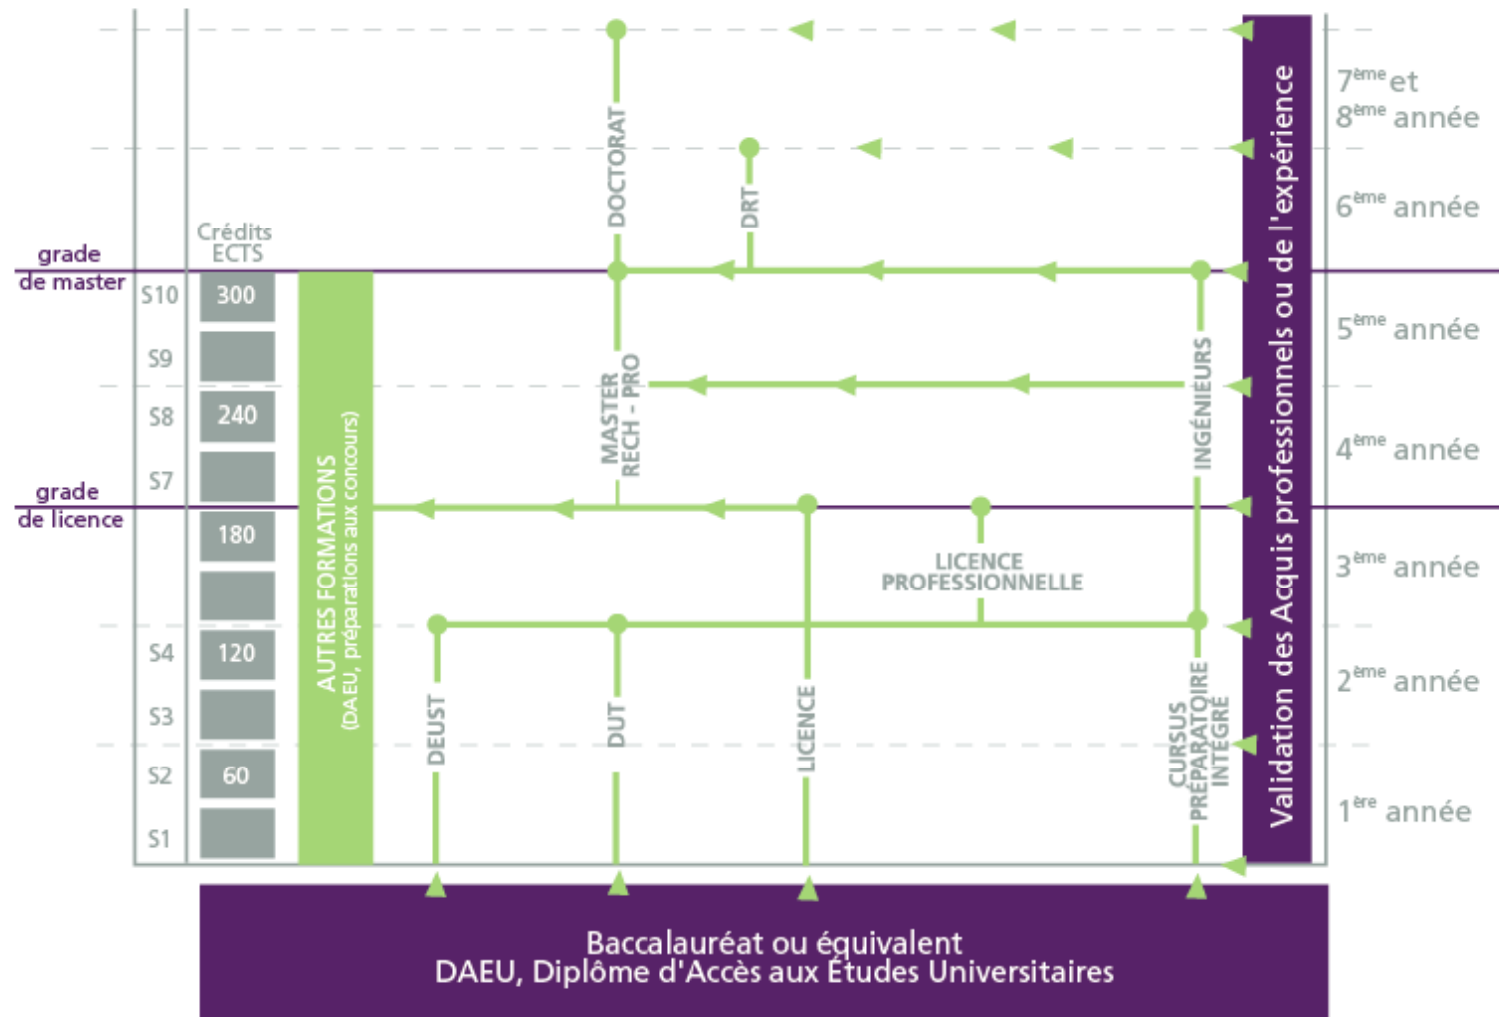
grade de master

grade de licence

Crédits ECTS

S10 300
S9
S8 240
S7
180

S4 120
S3
S2 60
S1

AUTRES FORMATIONS (DAEU, préparations aux concours)

DOCTORAT

DRT

MASTER RECH - PRO

INGÉNIEURS

LICENCE PROFESSIONNELLE

DEUST

DUT

LICENCE

CURSUS PRÉPARATOIRE INTÉGRÉ

Validation des Acquis professionnels ou de l'expérience

$7^{ème}$ et $8^{ème}$ année
$6^{ème}$ année
$5^{ème}$ année
$4^{ème}$ année
$3^{ème}$ année
$2^{ème}$ année
$1^{ère}$ année

Baccalauréat ou équivalent
DAEU, Diplôme d'Accès aux Études Universitaires